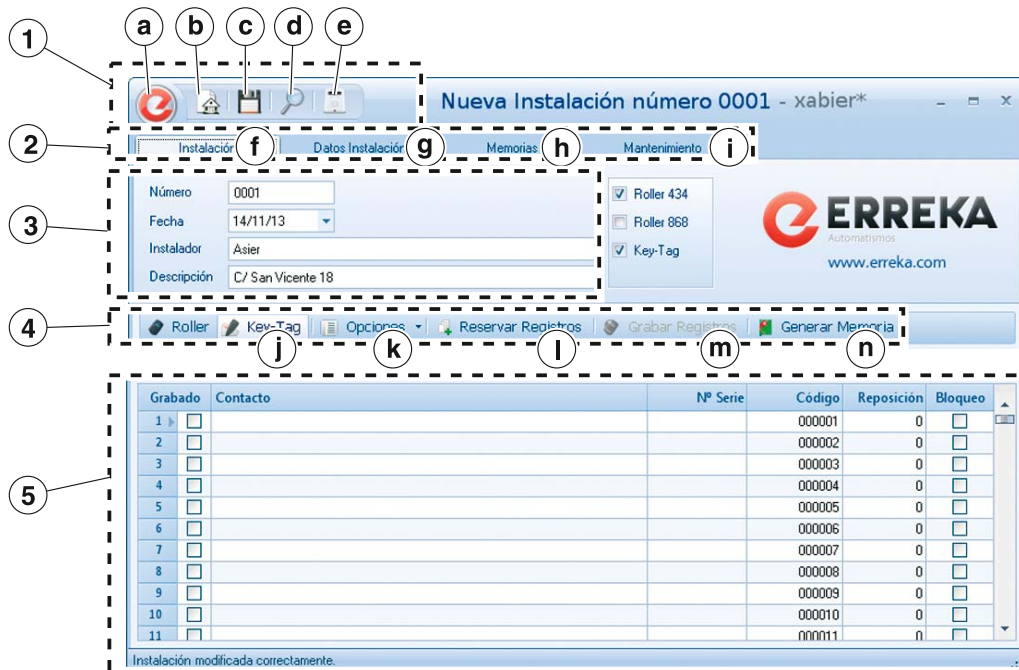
a b c d e

1

Nueva Instalación número 0001 - xabier*

2

Instalación f Datos Instalación g Memorias h Mantenimiento i

3

Número 0001
Fecha 14/11/13
Instalador Asier
Descripción C/ San Vicente 18

Roller 434
Roller 868
Key-Tag

ERREKA
Automatismos
www.erreka.com

4

Roller Key-Tag Opciones Reservar Registros Grabar Registros Generar Memoria

j k l m n

5

| | Grabado | Contacto | Nº Serie | Código | Reposición | Bloqueo |
|---|---|---|---|---|---|---|
| 1 | ☐ | | | 000001 | 0 | ☐ |
| 2 | ☐ | | | 000002 | 0 | ☐ |
| 3 | ☐ | | | 000003 | 0 | ☐ |
| 4 | ☐ | | | 000004 | 0 | ☐ |
| 5 | ☐ | | | 000005 | 0 | ☐ |
| 6 | ☐ | | | 000006 | 0 | ☐ |
| 7 | ☐ | | | 000007 | 0 | ☐ |
| 8 | ☐ | | | 000008 | 0 | ☐ |
| 9 | ☐ | | | 000009 | 0 | ☐ |
| 10 | ☐ | | | 000010 | 0 | ☐ |
| 11 | ☐ | | | 000011 | 0 | ☐ |

Instalación modificada correctamente.